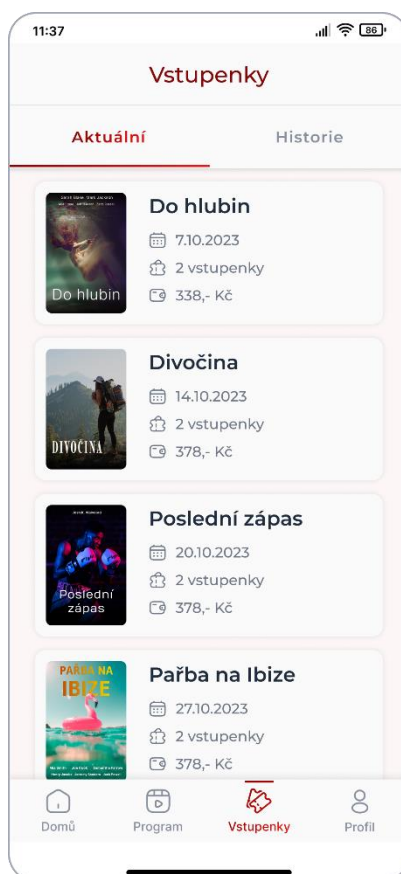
11:37

86

Vstupenky

Aktuální

Historie

Do hlubin

Do hlubin

7.10.2023

2 vstupenky

338,- Kč

DIVOČINA

Divočina

14.10.2023

2 vstupenky

378,- Kč

Poslední zápas

Poslední zápas

20.10.2023

2 vstupenky

378,- Kč

PAŘBA NA IBIZE

Pařba na Ibize

27.10.2023

2 vstupenky

378,- Kč

Domů

Program

Vstupenky

Profil